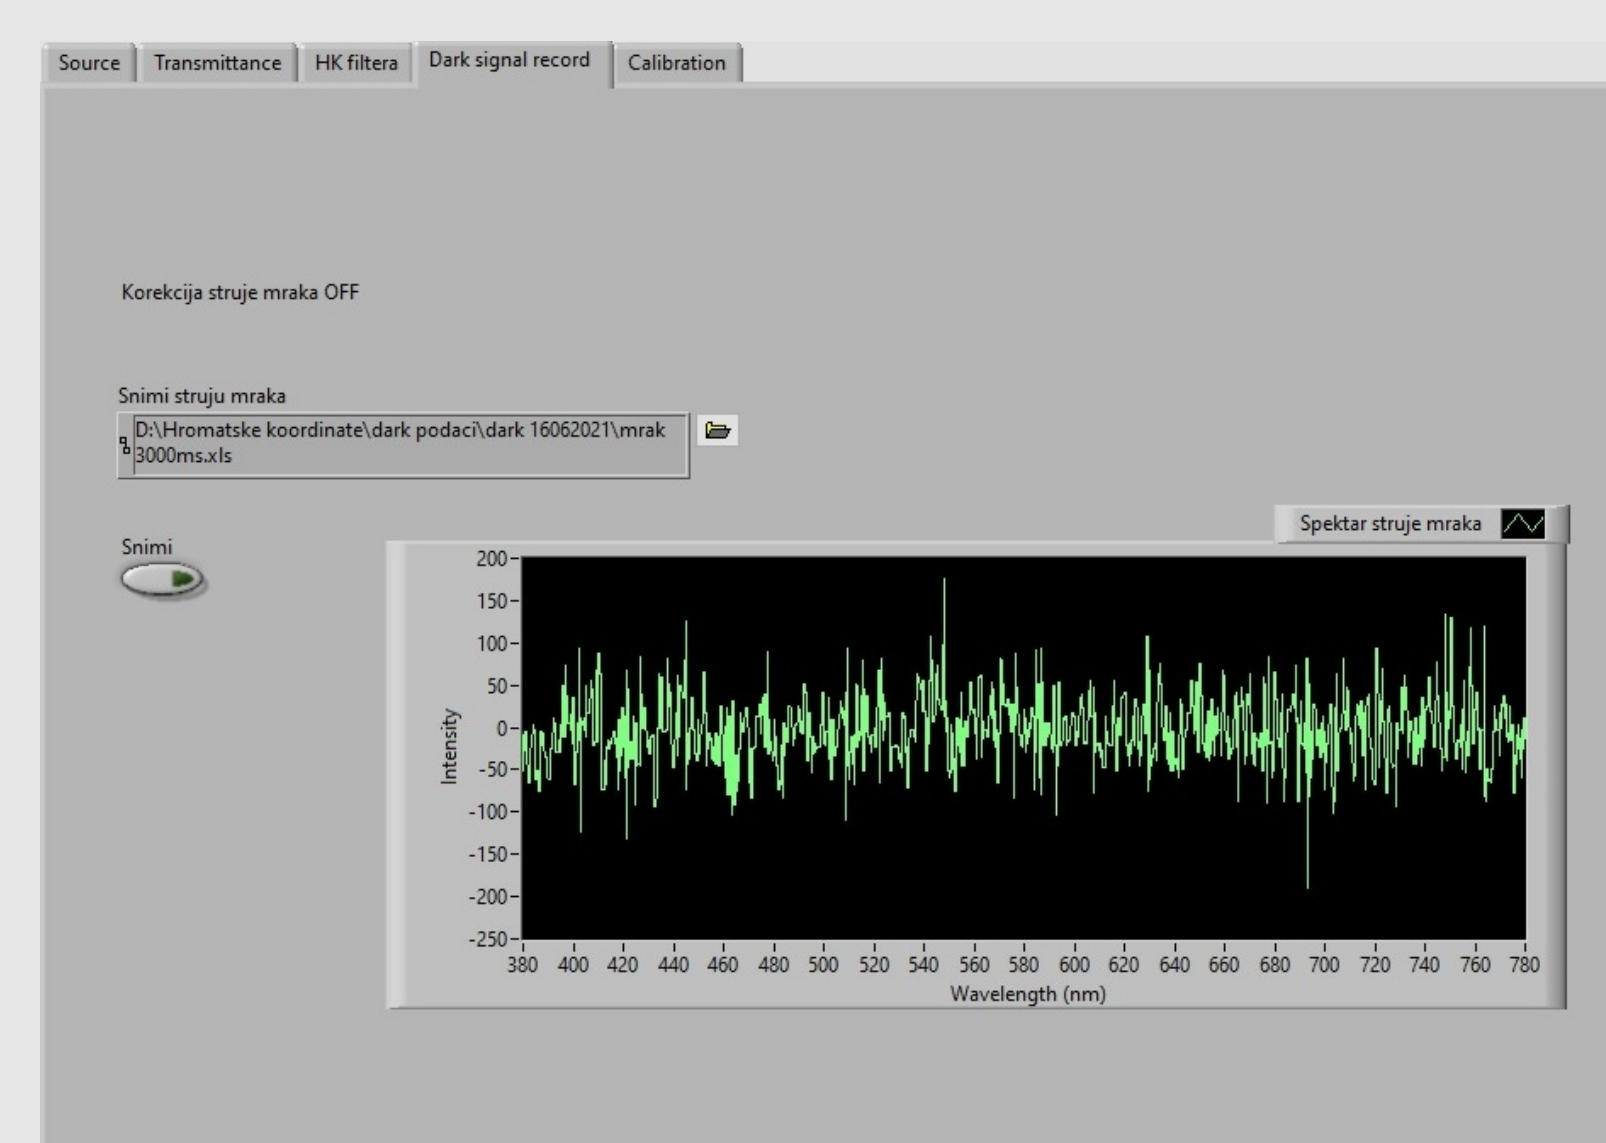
Source | Transmittance | HK filtera | Dark signal record | Calibration

Korekcija struje mraka OFF

Snimi struju mraka
D:\Hromatske koordinate\dark podaci\dark 16062021\mrak 3000ms.xls

Snimi

Spektar struje mraka

200
150
100
50
0
-50
-100
-150
-200
-250
Intensity

380 400 420 440 460 480 500 520 540 560 580 600 620 640 660 680 700 720 740 760 780
Wavelength (nm)